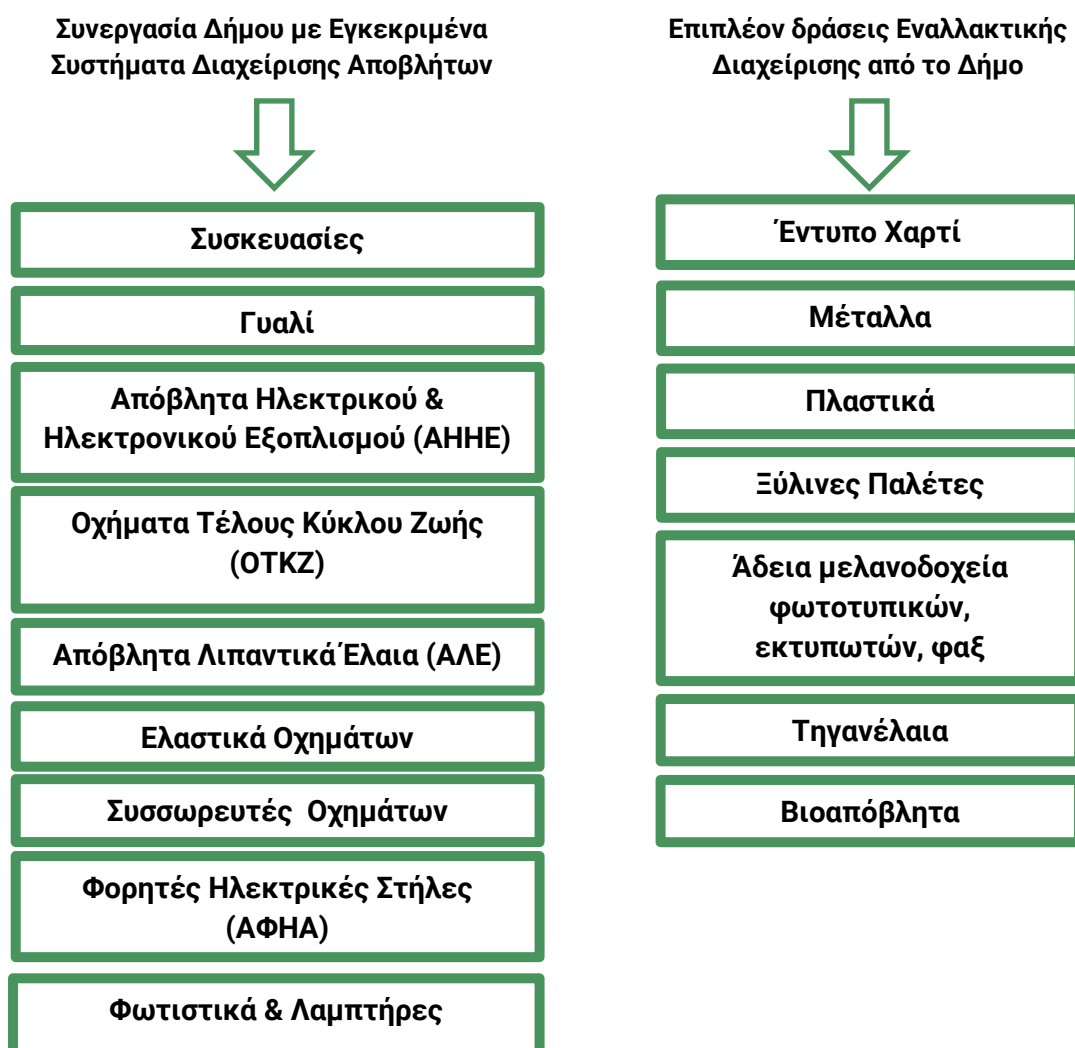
Συνεργασία Δήμου με Εγκεκριμένα Συστήματα Διαχείρισης Αποβλήτων

Συσκευασίες

Γυαλί

Απόβλητα Ηλεκτρικού & Ηλεκτρονικού Εξοπλισμού (ΑΗΗΕ)

Οχήματα Τέλους Κύκλου Ζωής (ΟΤΚΖ)

Απόβλητα Λιπαντικά Έλαια (ΑΛΕ)

Ελαστικά Οχημάτων

Συσσωρευτές Οχημάτων

Φορητές Ηλεκτρικές Στήλες (ΑΦΗΑ)

Φωτιστικά & Λαμπτήρες

Επιπλέον δράσεις Εναλλακτικής Διαχείρισης από το Δήμο

Έντυπο Χαρτί

Μέταλλα

Πλαστικά

Ξύλινες Παλέτες

Άδεια μελανοδοχεία φωτοτυπικών, εκτυπωτών, φαξ

Τηγανέλαια

Βιοαπόβλητα